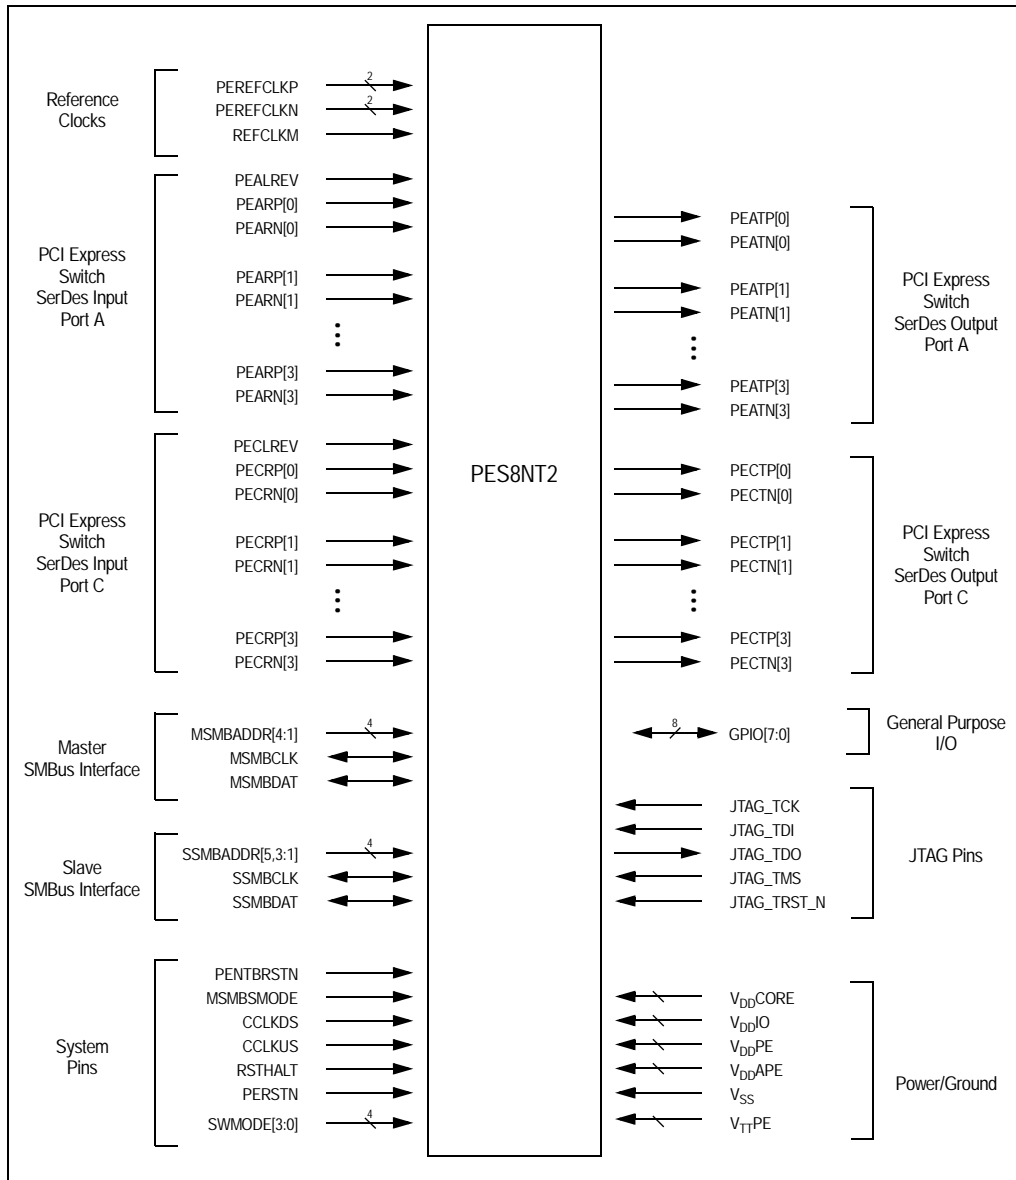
Reference Clocks

PEREFCLKP 2
PEREFCLKN 2
REFCLKM

PCI Express Switch SerDes Input Port A

PEALREV
PEARP[0]
PEARN[0]
PEARP[1]
PEARN[1]
PEARP[3]
PEARN[3]

PCI Express Switch SerDes Input Port C

PECLREV
PECRP[0]
PECRN[0]
PECRP[1]
PECRN[1]
PECRP[3]
PECRN[3]

Master SMBus Interface

MSMBADDR[4:1] 4
MSMBCLK
MSMBDAT

Slave SMBus Interface

SSMBADDR[5,3:1] 4
SSMBCLK
SSMBDAT

System Pins

PENTBRSTN
MSMBSMODE
CCLKDS
CCLKUS
RSTHALT
PERSTN
SWMODE[3:0] 4

PES8NT2

PEATP[0]
PEATN[0]
PEATP[1]
PEATN[1]
PEATP[3]
PEATN[3]

PCI Express Switch SerDes Output Port A

PECTP[0]
PECTN[0]
PECTP[1]
PECTN[1]
PECTP[3]
PECTN[3]

PCI Express Switch SerDes Output Port C

8 GPIO[7:0]

General Purpose I/O

JTAG_TCK
JTAG_TDI
JTAG_TDO
JTAG_TMS
JTAG_TRST_N

JTAG Pins

$V_{DD}$CORE
$V_{DD}$IO
$V_{DD}$PE
$V_{DD}$APE
$V_{SS}$
$V_{TT}$PE

Power/Ground